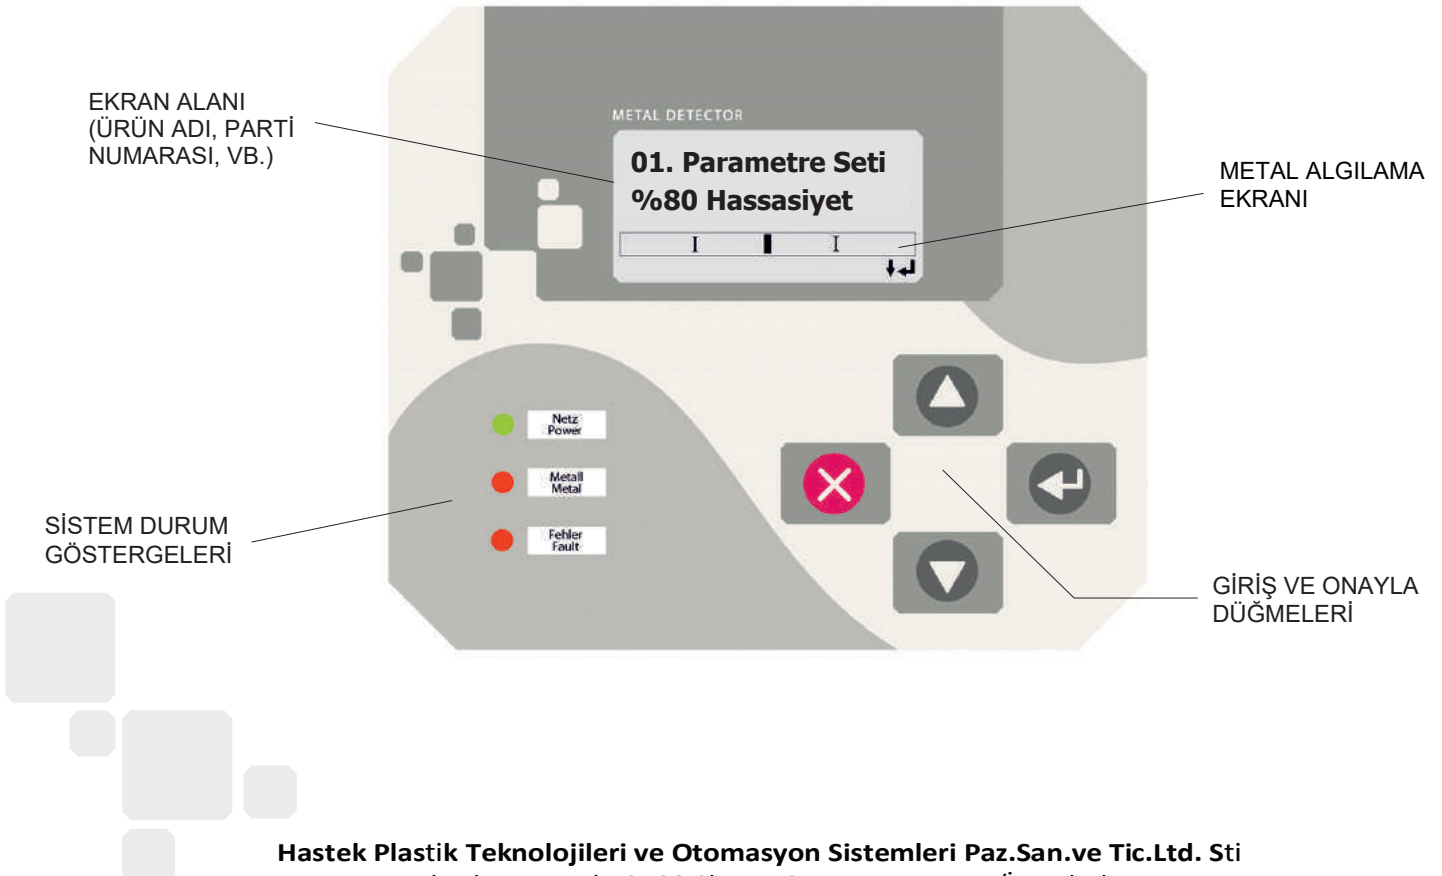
EKRAN ALANI
(ÜRÜN ADI, PARTİ NUMARASI, VB.)

METAL DETECTOR

01. Parametre Seti
%80 Hassasiyet

METAL ALGILAMA EKRANI

Netz
Power

Metall
Metal

Fehler
Fault

SİSTEM DURUM GÖSTERGELERİ

GİRİŞ VE ONAYLA DÜĞMELERİ

Hastek Plastik Teknolojileri ve Otomasyon Sistemleri Paz.San.ve Tic.Ltd. Sti